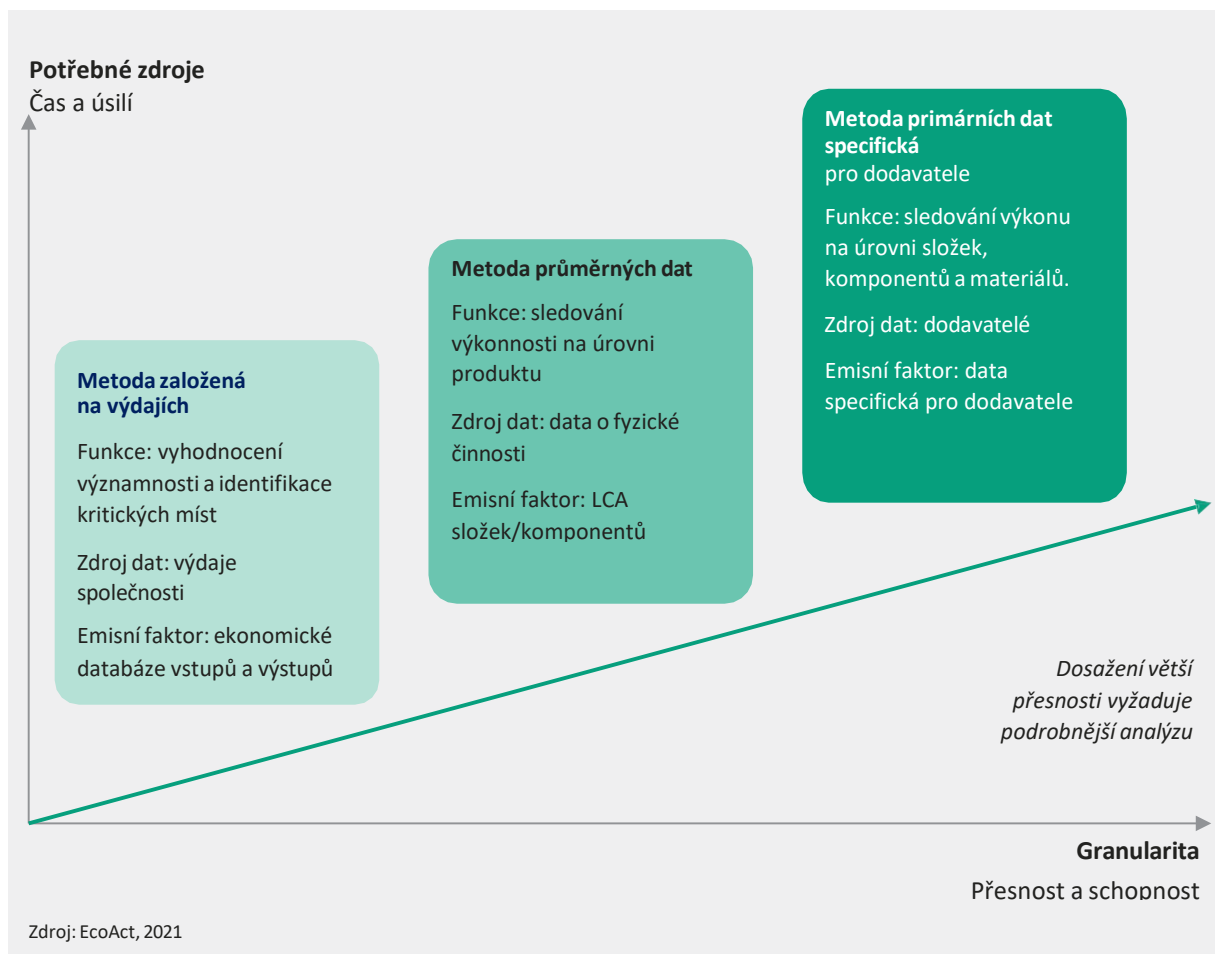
Potřebné zdroje
Čas a úsilí

Metoda primárních dat specifická
pro dodavatele

Funkce: sledování výkonu na úrovni složek, komponentů a materiálů.

Zdroj dat: dodavatelé

Emisní faktor: data specifická pro dodavatele

Metoda průměrných dat

Funkce: sledování výkonnosti na úrovni produktu

Zdroj dat: data o fyzické činnosti

Emisní faktor: LCA složek/komponentů

Metoda založená na výdajích

Funkce: vyhodnocení významnosti a identifikace kritických míst

Zdroj dat: výdaje společnosti

Emisní faktor: ekonomické databáze vstupů a výstupů

Dosažení větší přesnosti vyžaduje podrobnější analýzu

Granularita
Přesnost a schopnost

Zdroj: EcoAct, 2021